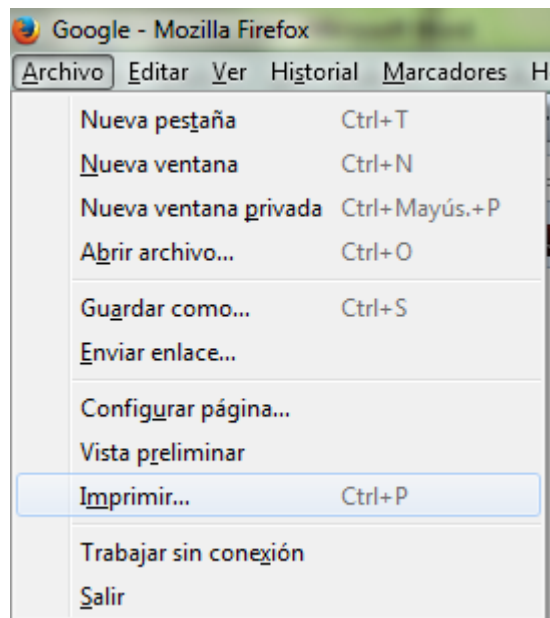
Google - Mozilla Firefox

Archivo Editar Ver Historial Marcadores H

Nueva pestaña Ctrl+T
Nueva ventana Ctrl+N
Nueva ventana privada Ctrl+Mayús.+P
Abrir archivo... Ctrl+O

Guardar como... Ctrl+S
Enviar enlace...

Configurar página...
Vista preliminar
Imprimir... Ctrl+P

Trabajar sin conexión
Salir